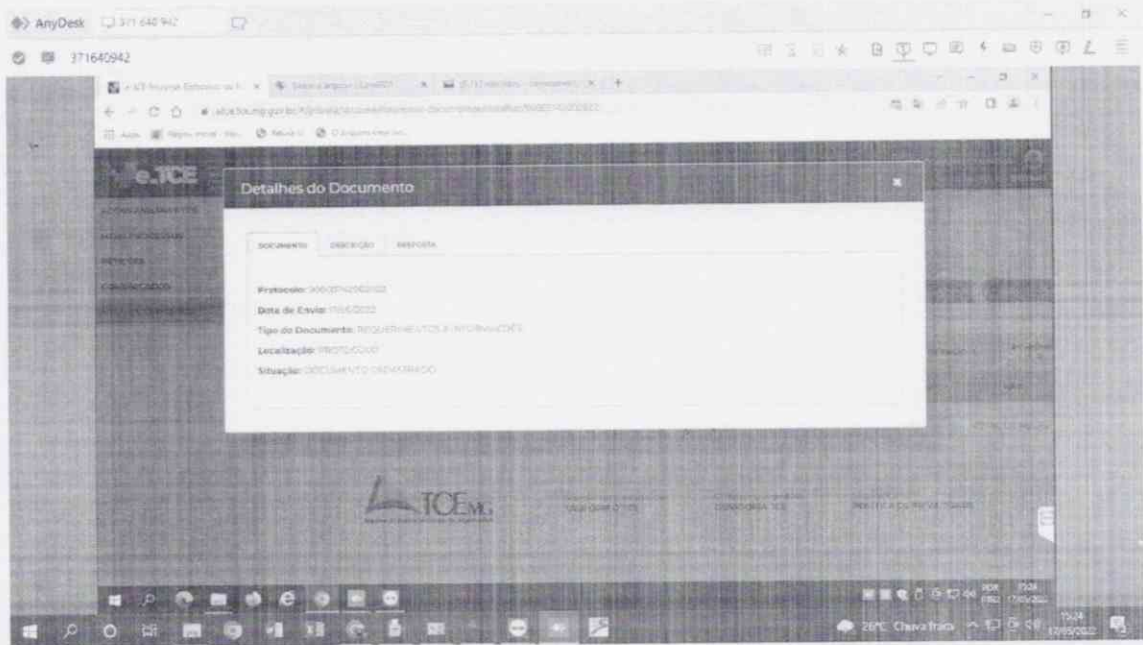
AnyDesk 371 640 942

371640942

e.TCE

Detalhes do Documento

DOCUMENTO DESCRIÇÃO RESPOSTA

Protocolo: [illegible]

Data de Envio: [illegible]

Tipo do Documento: REQUERIMENTOS E INFORMAÇÕES

Localização: PROTOCOLO

Situação: DOCUMENTO CADASTRADO

TCEMG

28°C Chuva fraca